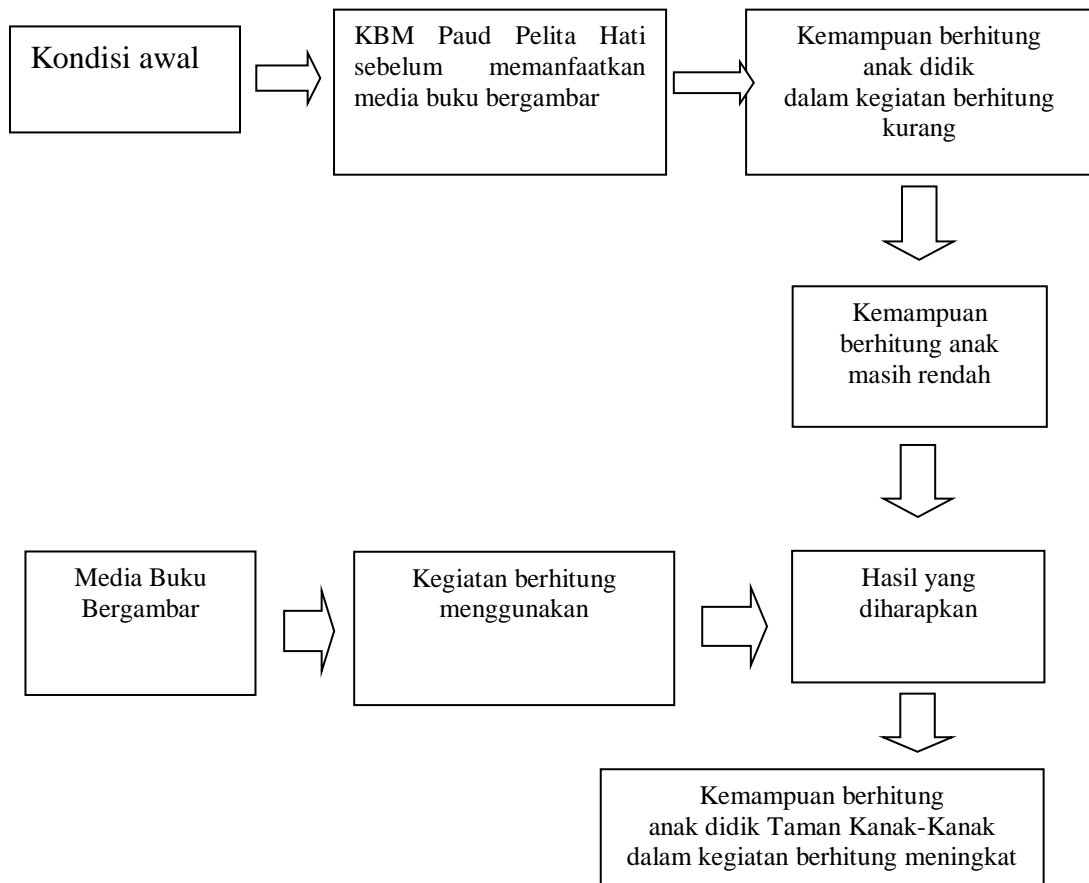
Kondisi awal

KBM Paud Pelita Hati sebelum memanfaatkan media buku bergambar

Kemampuan berhitung anak didik dalam kegiatan berhitung kurang

Kemampuan berhitung anak masih rendah

Media Buku Bergambar

Kegiatan berhitung menggunakan

Hasil yang diharapkan

Kemampuan berhitung anak didik Taman Kanak-Kanak dalam kegiatan berhitung meningkat